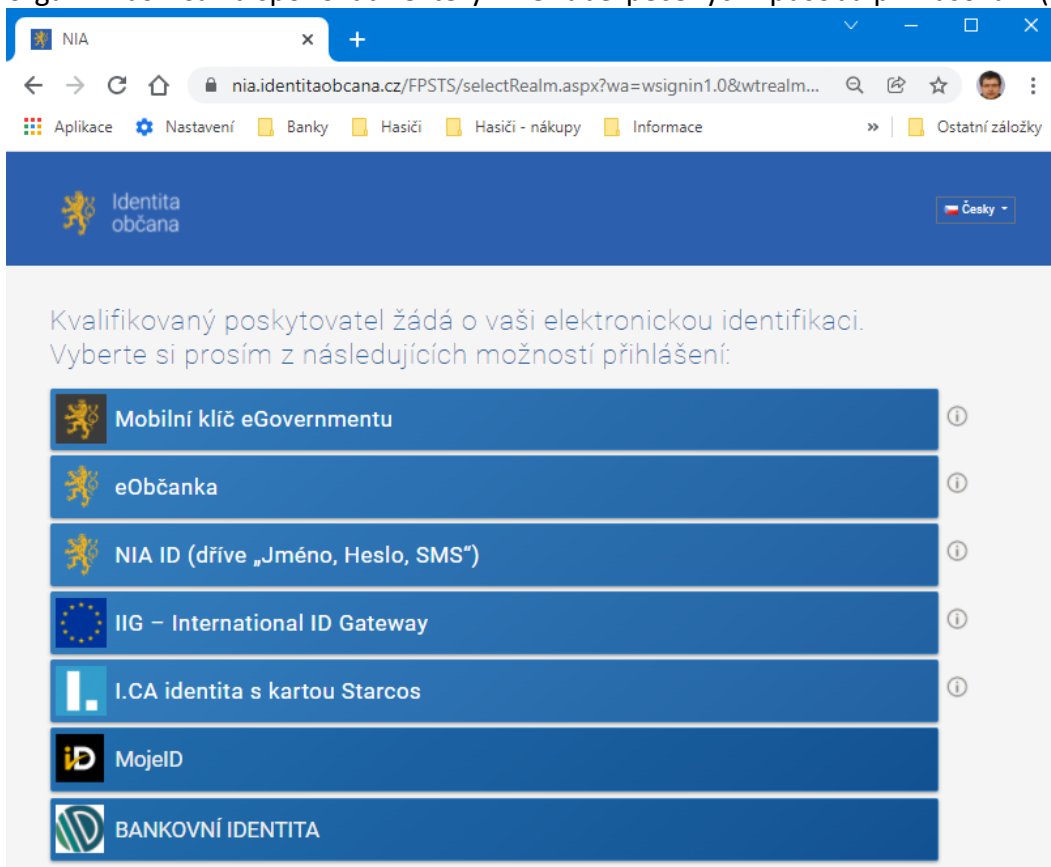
NIA

nia.identitaobcana.cz/FPSTS/selectRealm.aspx?wa=wsignin1.0&wtrealm...

Aplikace Nastavení Banky Hasiči Hasiči - nákupy Informace » Ostatní záložky

Identita občana

Česky

Kvalifikovaný poskytovatel žádá o vaši elektronickou identifikaci. Vyberte si prosím z následujících možností přihlášení:

Mobilní klíč eGovernmentu

eObčanka

NIA ID (dříve „Jméno, Heslo, SMS“)

IIG – International ID Gateway

I.CA identita s kartou Starcos

iD MojeID

BANKOVNÍ IDENTITA